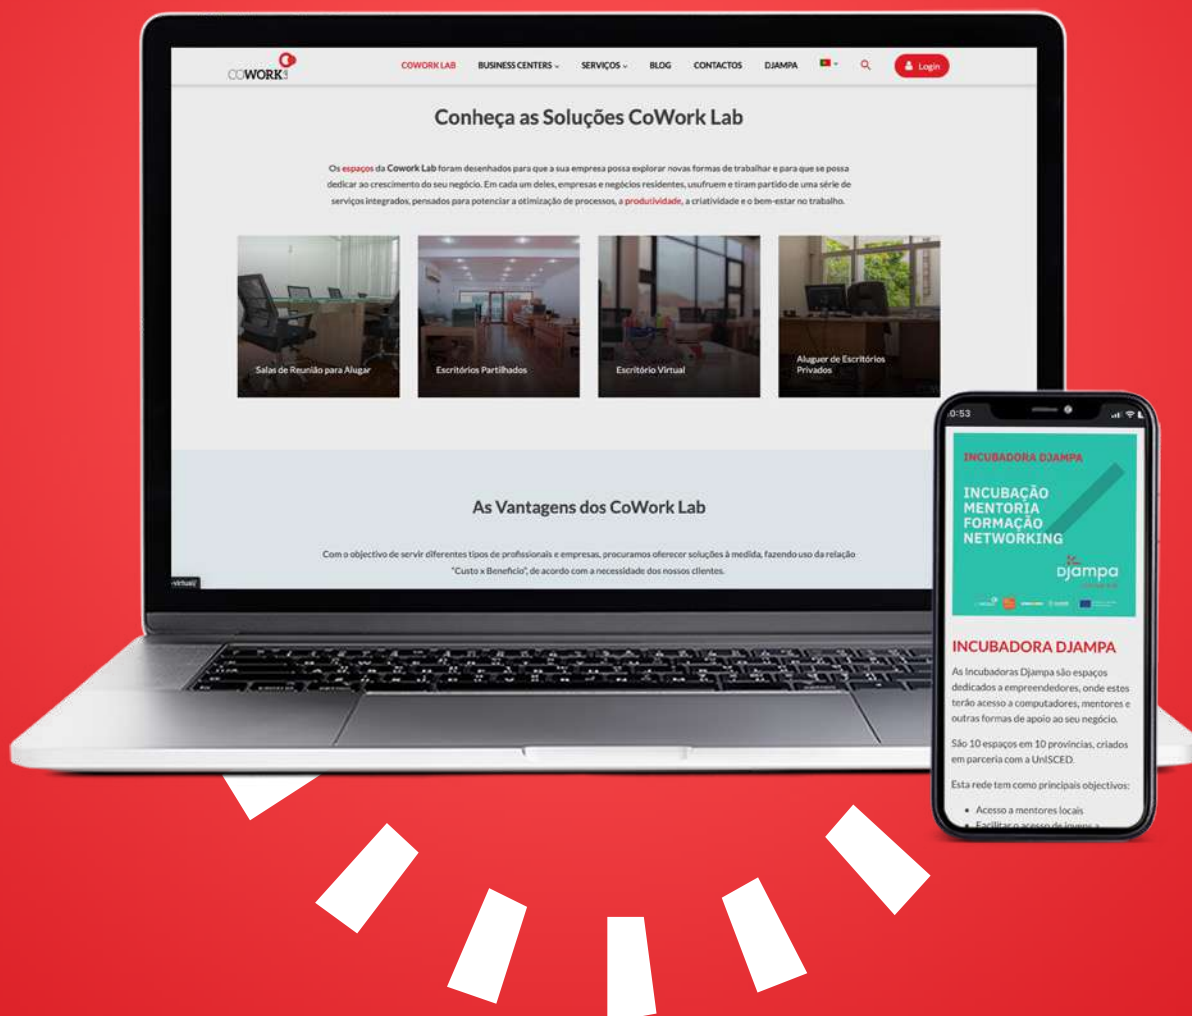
COWORK

COWORK LAB BUSINESS CENTERS SERVIÇOS BLOG CONTACTOS DJAMPA Login

Conheça as Soluções CoWork Lab

Os espaços da Cowork Lab foram desenhados para que a sua empresa possa explorar novas formas de trabalhar e para que se possa dedicar ao crescimento do seu negócio. Em cada um deles, empresas e negócios residentes, usufruem e tiram partido de uma série de serviços integrados, pensados para potenciar a otimização de processos, a produtividade, a criatividade e o bem-estar no trabalho.

Salas de Reunião para Alugar

Escritórios Partilhados

Escritório Virtual

Aluguer de Escritórios Privados

As Vantagens dos CoWork Lab

Com o objectivo de servir diferentes tipos de profissionais e empresas, procuramos oferecer soluções à medida, fazendo uso da relação "Custo x Benefício", de acordo com a necessidade dos nossos clientes.

-virtual/

0:53

INCUBADORA DJAMPA

INCUBAÇÃO
MENTORIA
FORMAÇÃO
NETWORKING

Djampa

INCUBADORA DJAMPA

As Incubadoras Djampa são espaços dedicados a empreendedores, onde estes terão acesso a computadores, mentores e outras formas de apoio ao seu negócio.

São 10 espaços em 10 províncias, criados em parceria com a UNISCED.

Esta rede tem como principais objectivos:

• Acesso a mentores locais
• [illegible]